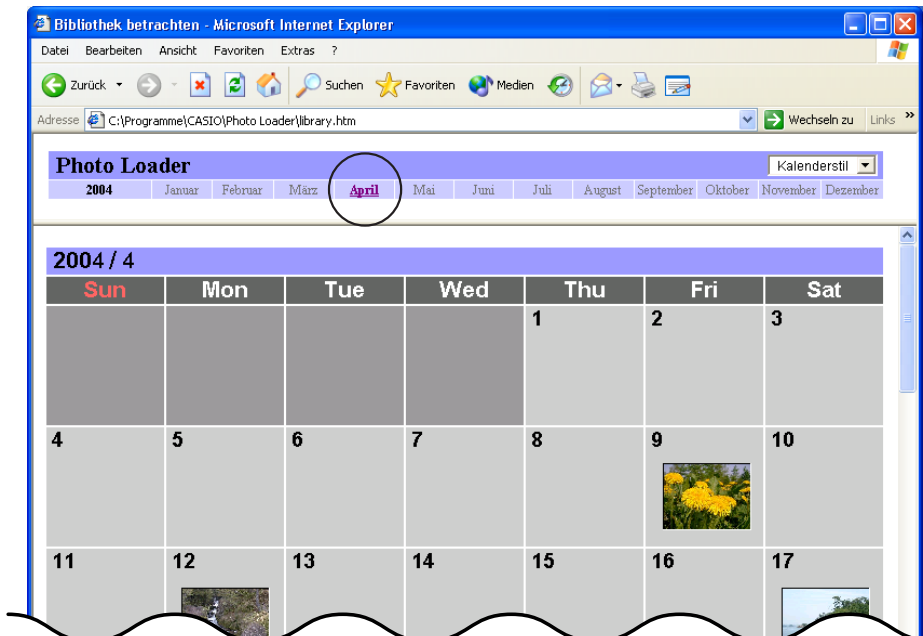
Bibliothek betrachten - Microsoft Internet Explorer

Datei Bearbeiten Ansicht Favoriten Extras ?

Zurück Suchen Favoriten Medien

Adresse C:\Programme\CASIO\Photo Loader\library.htm Wechseln zu Links

Photo Loader

Kalenderstil

| 2004 | Januar | Februar | März | April | Mai | Juni | Juli | August | September | Oktober | November | Dezember |
|---|---|---|---|---|---|---|---|---|---|---|---|---|

2004 / 4

| Sun | Mon | Tue | Wed | Thu | Fri | Sat |
|---|---|---|---|---|---|---|
| | | | | 1 | 2 | 3 |
| 4 | 5 | 6 | 7 | 8 | 9 | 10 |
| 11 | 12 | 13 | 14 | 15 | 16 | 17 |